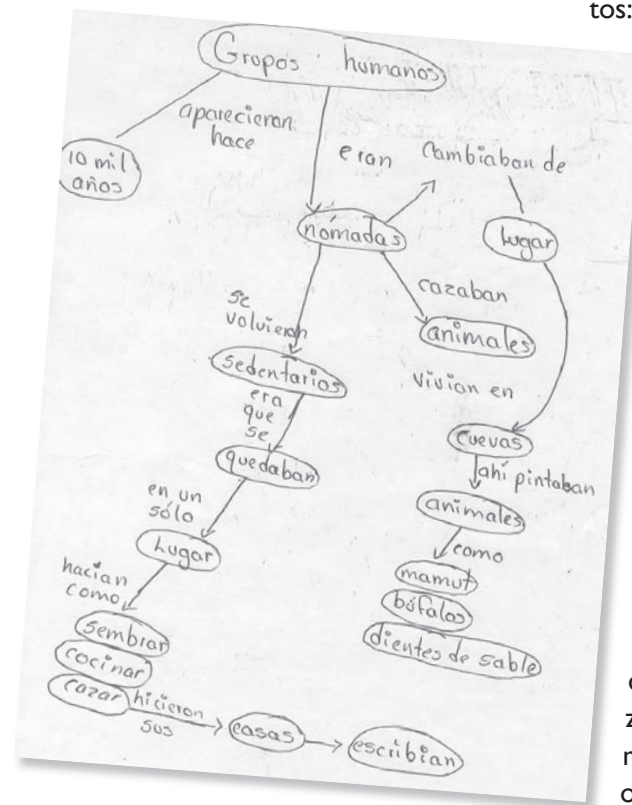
tos:

Grupos humanos

aparecieron hace

10 mil años

eran

nómadas

Cambiaban de

lugar

cazaban

animales

Vivian en

Cuevas

ahí pintaban

animales

como

mamut

búfalos

dientes de sable

se volvieron

sedentarios

era que se

quedaban

en un sólo

Lugar

hacian como

Sembrar

Cocinar

Cazar

hicieron sus

casas

escribian

c
z
n
c